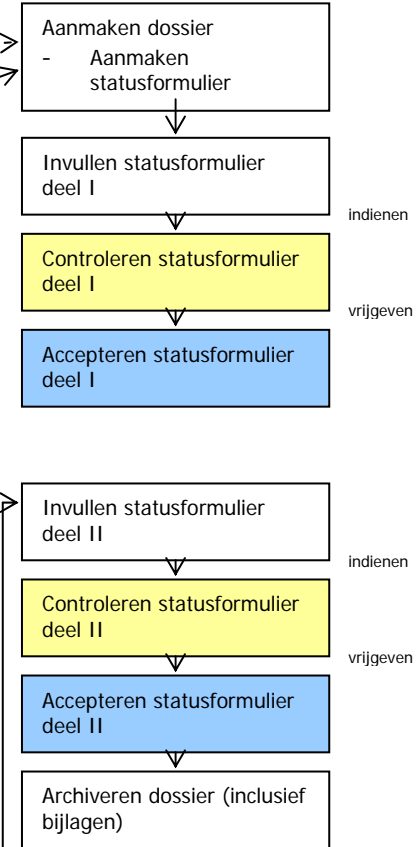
Aanmaken dossier
- Aanmaken statusformulier

Invullen statusformulier deel I

indienen

Controleren statusformulier deel I

vrijgeven

Accepteren statusformulier deel I

Invullen statusformulier deel II

indienen

Controleren statusformulier deel II

vrijgeven

Accepteren statusformulier deel II

Archiveren dossier (inclusief bijlagen)